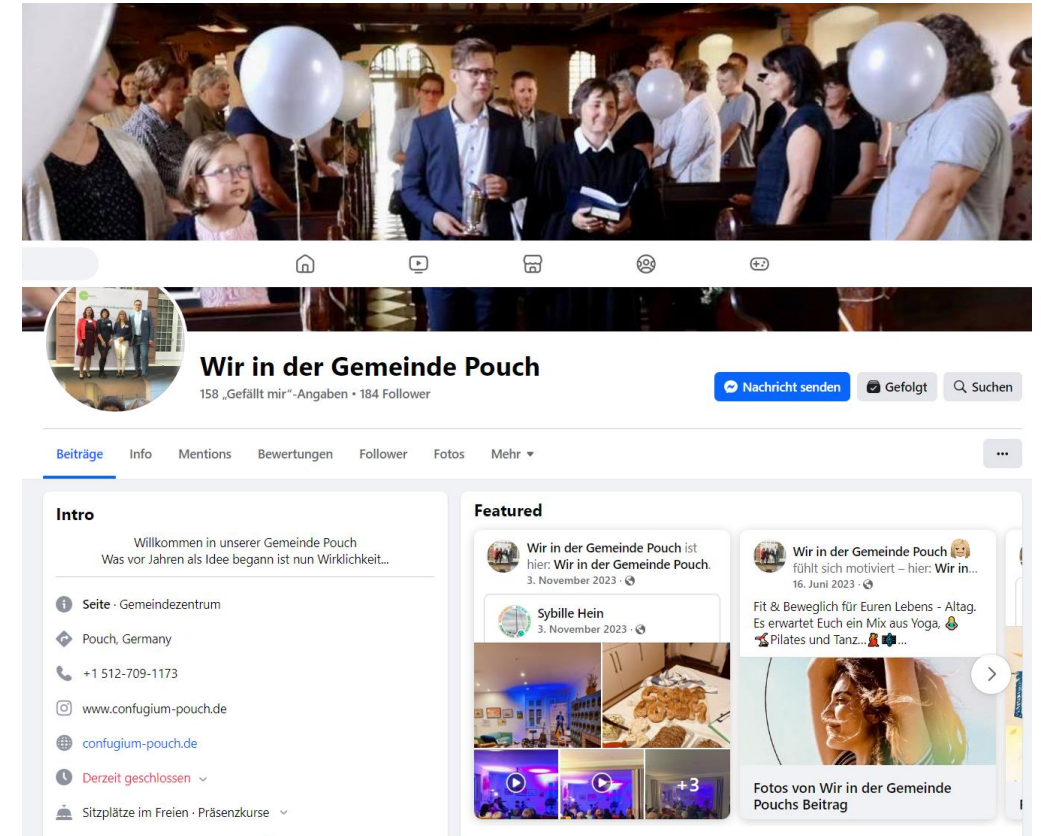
Wir in der Gemeinde Pouch
158 „Gefällt mir"-Angaben • 184 Follower

Nachricht senden
Gefolgt
Suchen

Beiträge
Info
Mentions
Bewertungen
Follower
Fotos
Mehr
...

Intro
Willkommen in unserer Gemeinde Pouch
Was vor Jahren als Idee begann ist nun Wirklichkeit...

Seite · Gemeindezentrum
Pouch, Germany
+1 512-709-1173
www.confugium-pouch.de
confugium-pouch.de
Derzeit geschlossen
Sitzplätze im Freien · Präsenzkurse

Featured

Wir in der Gemeinde Pouch ist hier: Wir in der Gemeinde Pouch.
3. November 2023 ·

Sybille Hein
3. November 2023 ·

+3

Wir in der Gemeinde Pouch fühlt sich motiviert – hier: Wir in...
16. Juni 2023 ·
Fit & Beweglich für Euren Lebens - Altag. Es erwartet Euch ein Mix aus Yoga, Pilates und Tanz...

Fotos von Wir in der Gemeinde Pouchs Beitrag